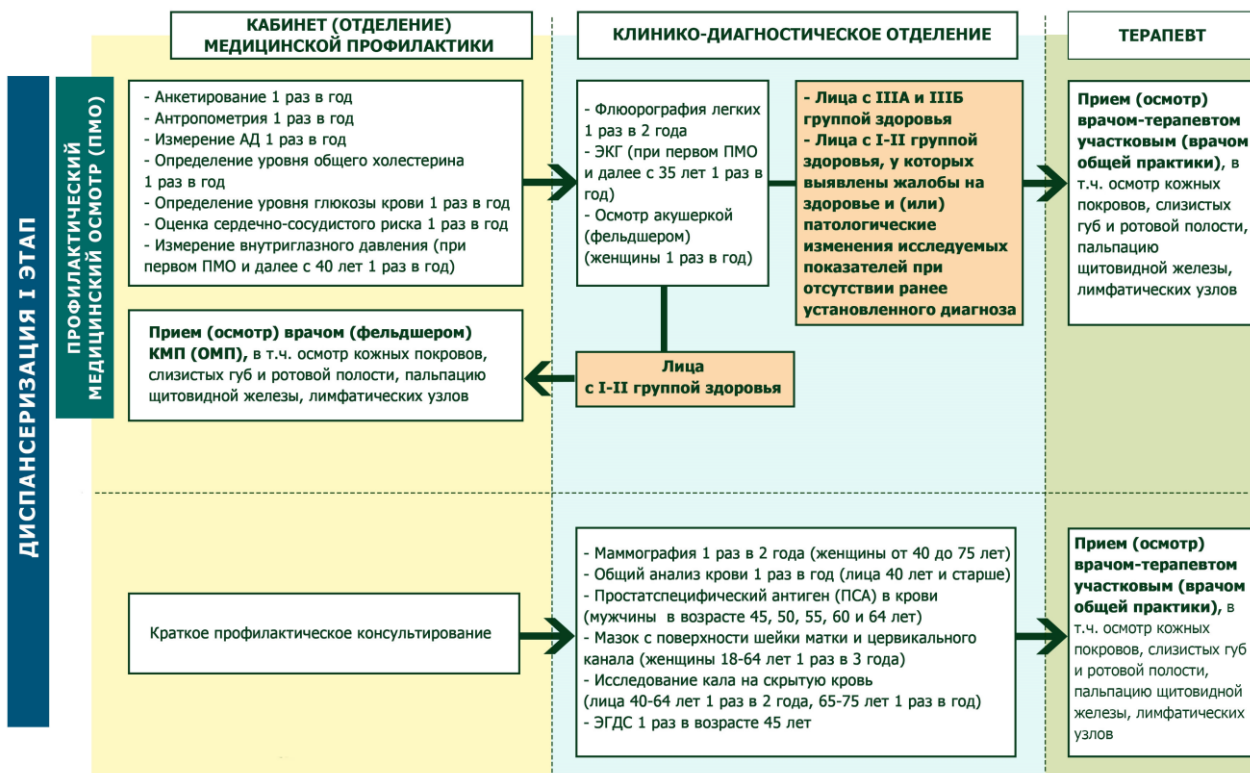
КАБИНЕТ (ОТДЕЛЕНИЕ) МЕДИЦИНСКОЙ ПРОФИЛАКТИКИ

КЛИНИКО-ДИАГНОСТИЧЕСКОЕ ОТДЕЛЕНИЕ

ТЕРАПЕВТ

ДИСПАНСЕРИЗАЦИЯ I ЭТАП

ПРОФИЛАКТИЧЕСКИЙ МЕДИЦИНСКИЙ ОСМОТР (ПМО)

- Анкетирование 1 раз в год
- Антропометрия 1 раз в год
- Измерение АД 1 раз в год
- Определение уровня общего холестерина 1 раз в год
- Определение уровня глюкозы крови 1 раз в год
- Оценка сердечно-сосудистого риска 1 раз в год
- Измерение внутриглазного давления (при первом ПМО и далее с 40 лет 1 раз в год)

- Флюорография легких 1 раз в 2 года
- ЭКГ (при первом ПМО и далее с 35 лет 1 раз в год)
- Осмотр акушеркой (фельдшером) (женщины 1 раз в год)

- Лица с IIIА и IIIБ группой здоровья
- Лица с I-II группой здоровья, у которых выявлены жалобы на здоровье и (или) патологические изменения исследуемых показателей при отсутствии ранее установленного диагноза

Прием (осмотр) врачом-терапевтом участковым (врачом общей практики), в т.ч. осмотр кожных покровов, слизистых губ и ротовой полости, пальпацию щитовидной железы, лимфатических узлов

Прием (осмотр) врачом (фельдшером) КМП (ОМП), в т.ч. осмотр кожных покровов, слизистых губ и ротовой полости, пальпацию щитовидной железы, лимфатических узлов

Лица с I-II группой здоровья

Краткое профилактическое консультирование

- Маммография 1 раз в 2 года (женщины от 40 до 75 лет)
- Общий анализ крови 1 раз в год (лица 40 лет и старше)
- Простатспецифический антиген (ПСА) в крови (мужчины в возрасте 45, 50, 55, 60 и 64 лет)
- Мазок с поверхности шейки матки и цервикального канала (женщины 18-64 лет 1 раз в 3 года)
- Исследование кала на скрытую кровь (лица 40-64 лет 1 раз в 2 года, 65-75 лет 1 раз в год)
- ЭГДС 1 раз в возрасте 45 лет

Прием (осмотр) врачом-терапевтом участковым (врачом общей практики), в т.ч. осмотр кожных покровов, слизистых губ и ротовой полости, пальпацию щитовидной железы, лимфатических узлов